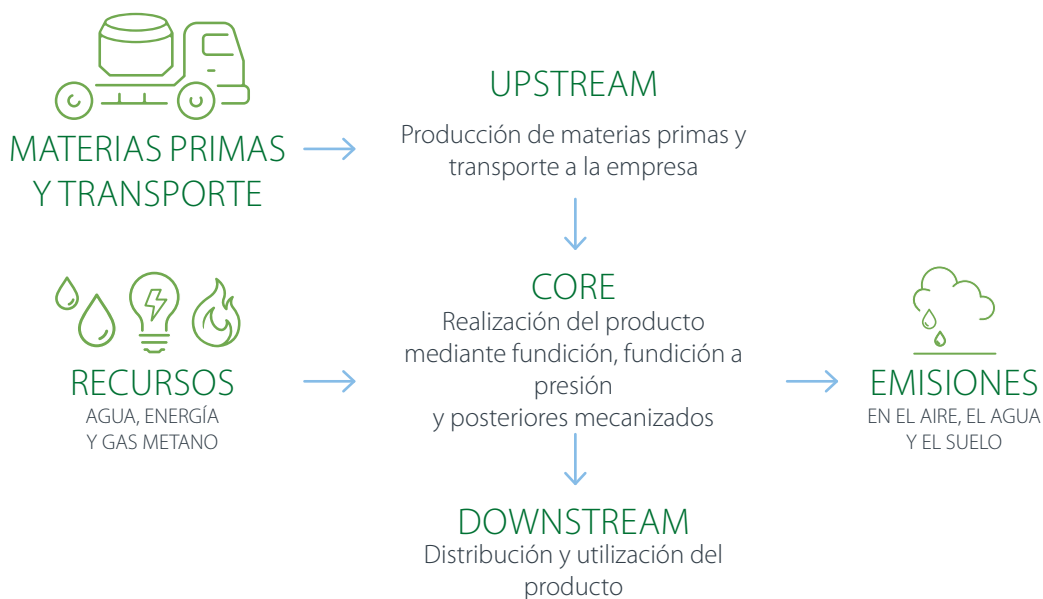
MATERIAS PRIMAS
Y TRANSPORTE

UPSTREAM
Producción de materias primas y transporte a la empresa

RECURSOS
AGUA, ENERGÍA
Y GAS METANO

CORE
Realización del producto mediante fundición, fundición a presión
y posteriores mecanizados

EMISIONES
EN EL AIRE, EL AGUA
Y EL SUELO

DOWNSTREAM
Distribución y utilización del producto